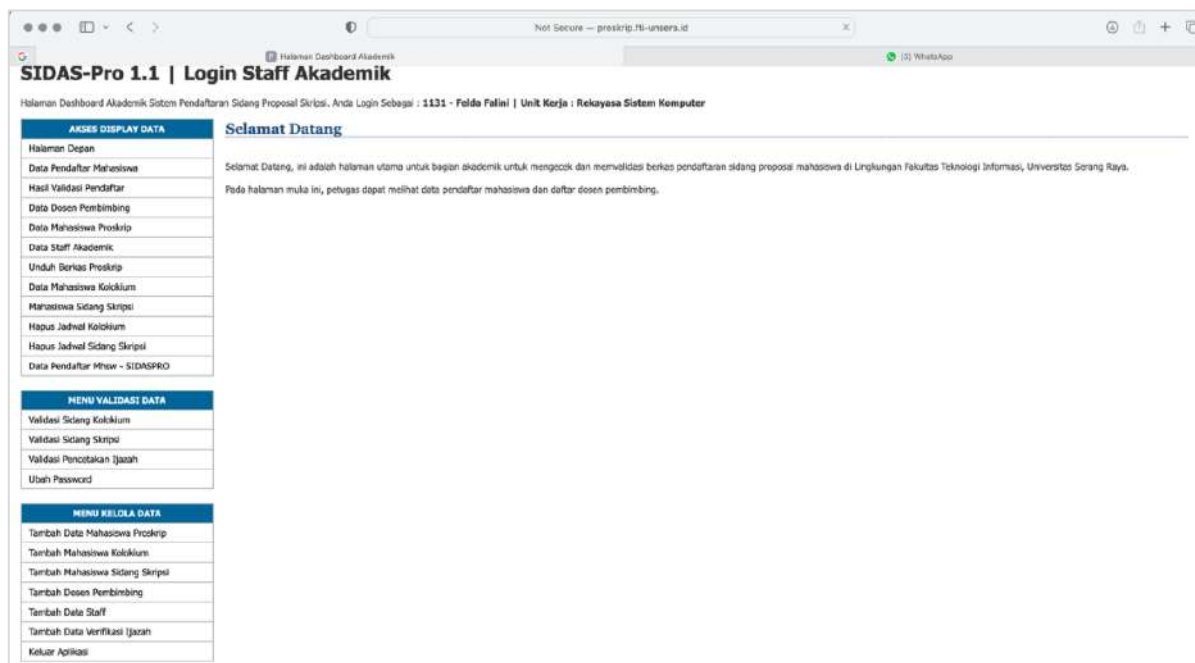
Not Secure — proskrip.fti-unsera.id

Halaman Dashboard Akademik

(5) WhatsApp

SIDAS-Pro 1.1 | Login Staff Akademik

Halaman Dashboard Akademik Sistem Pendaftaran Sidang Proposal Skripsi. Anda Login Sebagai : 1131 - Felda Falini | Unit Kerja : Rekayasa Sistem Komputer

AKSES DISPLAY DATA
Halaman Depan
Data Pendaftar Mahasiswa
Hasil Validasi Pendaftar
Data Dosen Pembimbing
Data Mahasiswa Proskrip
Data Staff Akademik
Unduh Berkas Proskrip
Data Mahasiswa Kolokium
Mahasiswa Sidang Skripsi
Hapus Jadwal Kolokium
Hapus Jadwal Sidang Skripsi
Data Pendaftar Mhsw - SIDASPRO

MENU VALIDASI DATA
Validasi Sidang Kolokium
Validasi Sidang Skripsi
Validasi Pencetakan Ijazah
Ubah Password

MENU KELOLA DATA
Tambah Data Mahasiswa Proskrip
Tambah Mahasiswa Kolokium
Tambah Mahasiswa Sidang Skripsi
Tambah Dosen Pembimbing
Tambah Data Staff
Tambah Data Verifikasi Ijazah
Keluar Aplikasi

Selamat Datang

Selamat Datang, ini adalah halaman utama untuk bagian akademik untuk mengecek dan memvalidasi berkas pendaftaran sidang proposal mahasiswa di Lingkungan Fakultas Teknologi Informasi, Universitas Serang Raya.

Pada halaman muka ini, petugas dapat melihat data pendaftar mahasiswa dan daftar dosen pembimbing.